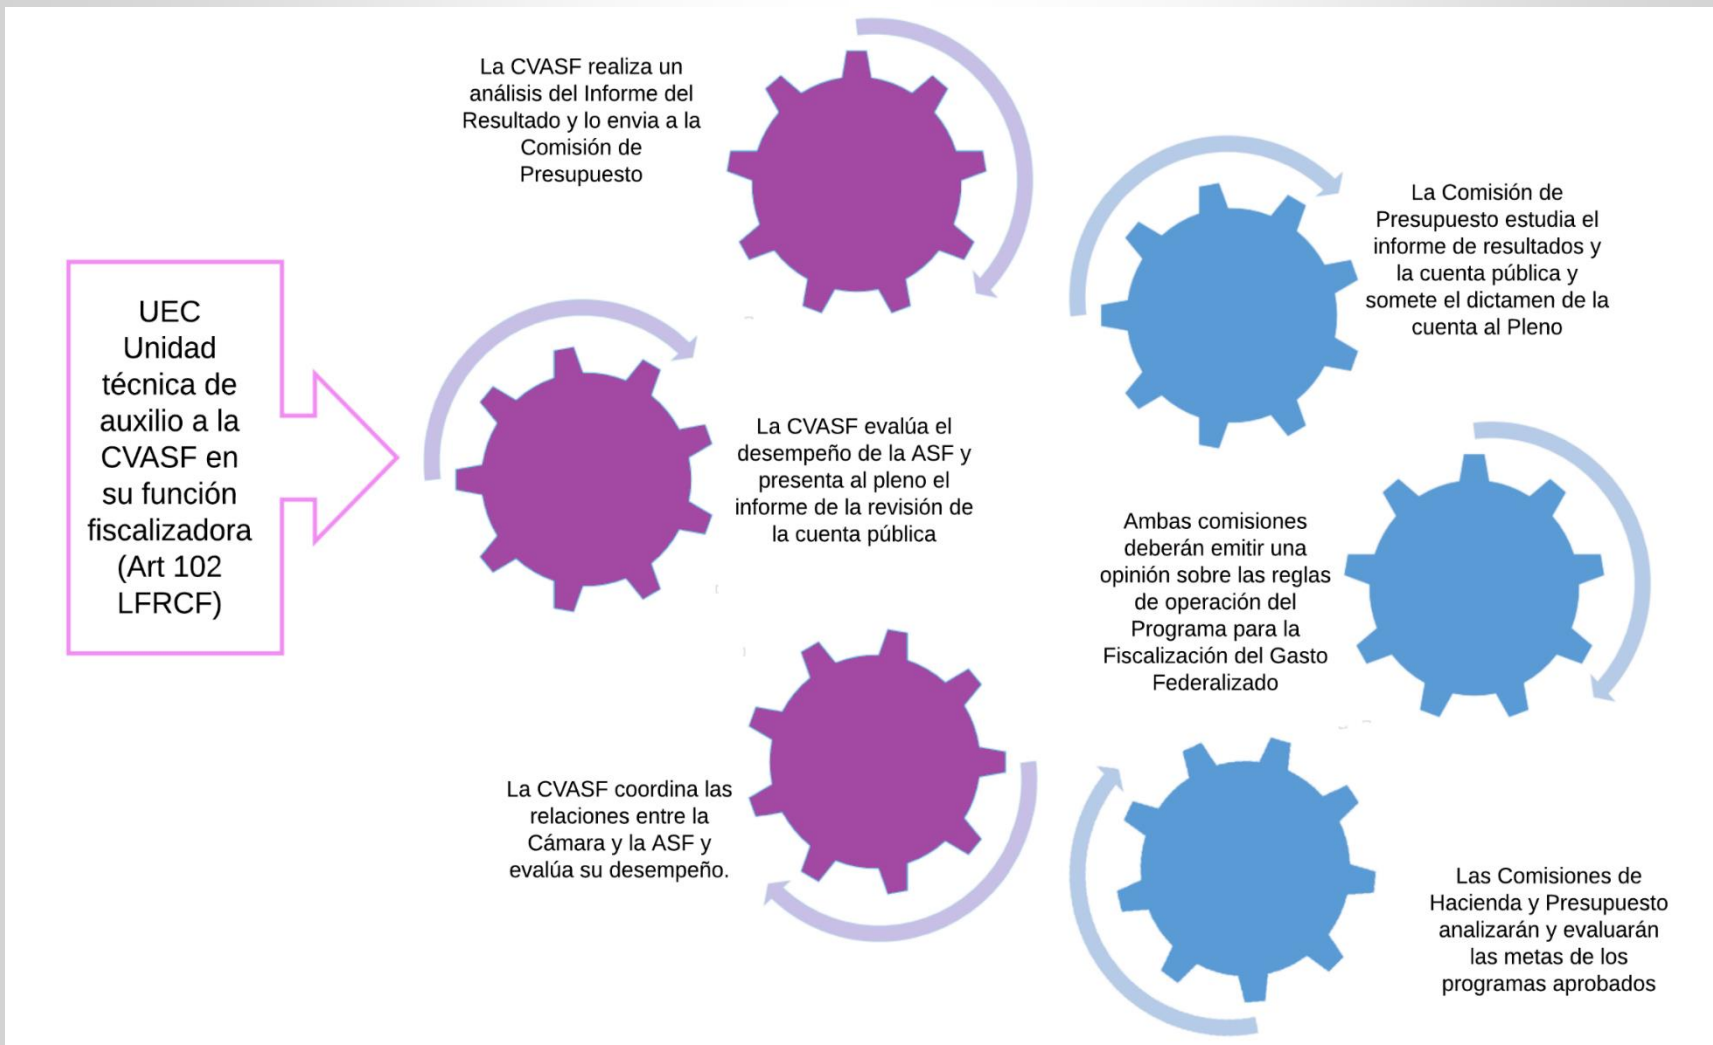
UEC Unidad técnica de auxilio a la CVASF en su función fiscalizadora (Art 102 LFRCF)

La CVASF realiza un análisis del Informe del Resultado y lo envia a la Comisión de Presupuesto

La Comisión de Presupuesto estudia el informe de resultados y la cuenta pública y somete el dictamen de la cuenta al Pleno

La CVASF evalúa el desempeño de la ASF y presenta al pleno el informe de la revisión de la cuenta pública

Ambas comisiones deberán emitir una opinión sobre las reglas de operación del Programa para la Fiscalización del Gasto Federalizado

La CVASF coordina las relaciones entre la Cámara y la ASF y evalúa su desempeño.

Las Comisiones de Hacienda y Presupuesto analizarán y evaluarán las metas de los programas aprobados